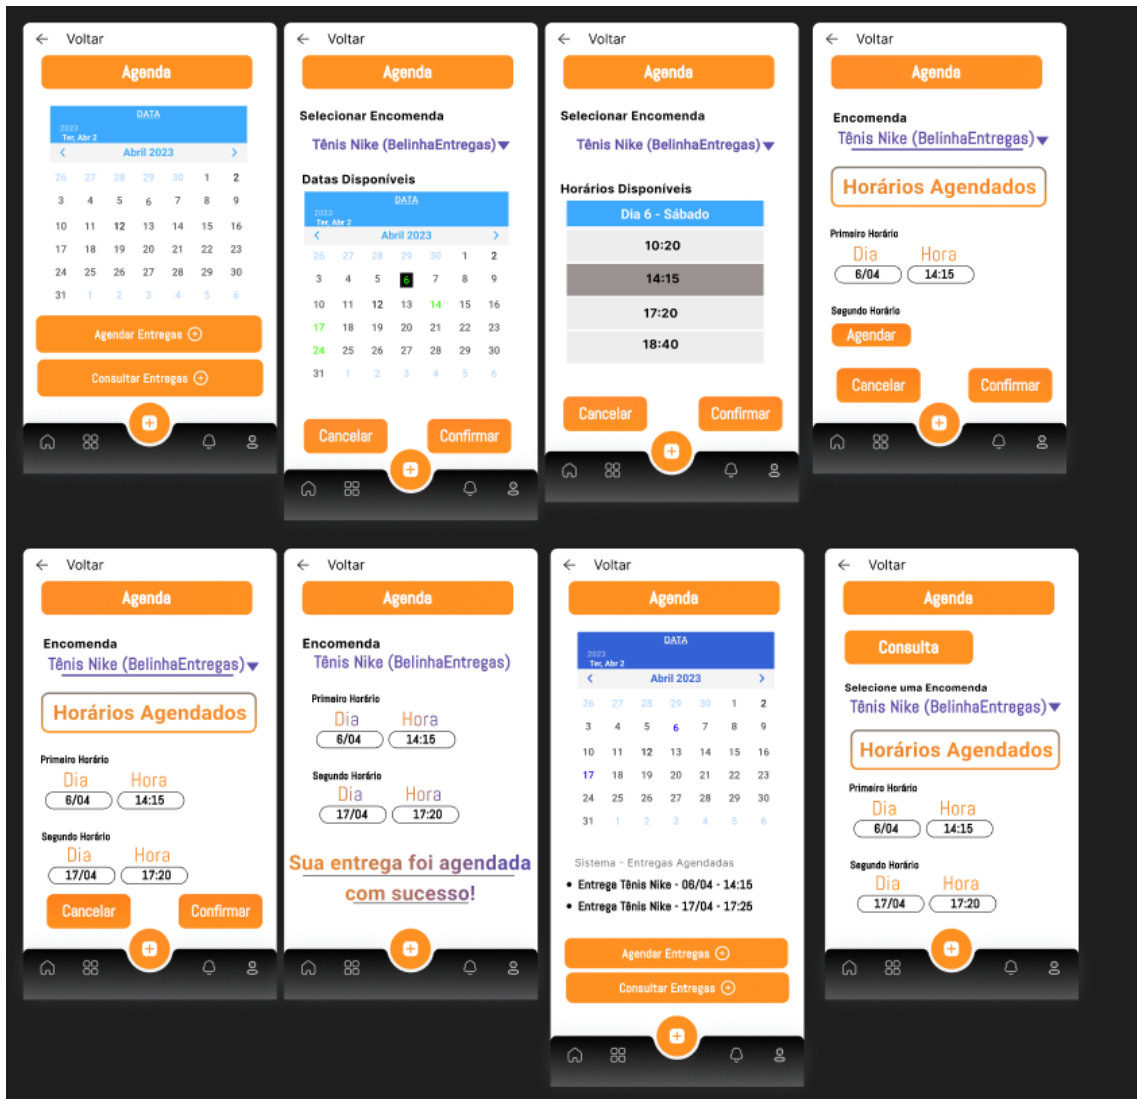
← Voltar

Agenda

DATA
2023
Ter, Abr 2
Abril 2023

| 26 | 27 | 28 | 29 | 30 | 1 | 2 |
|---|---|---|---|---|---|---|
| 3 | 4 | 5 | 6 | 7 | 8 | 9 |
| 10 | 11 | 12 | 13 | 14 | 15 | 16 |
| 17 | 18 | 19 | 20 | 21 | 22 | 23 |
| 24 | 25 | 26 | 27 | 28 | 29 | 30 |
| 31 | 1 | 2 | 3 | 4 | 5 | 6 |

Agendar Entregas

Consultar Entregas

← Voltar

Agenda

Selecionar Encomenda
Tênis Nike (BelinhaEntregas)

Datas Disponíveis
DATA
2023
Ter, Abr 2
Abril 2023

| 26 | 27 | 28 | 29 | 30 | 1 | 2 |
|---|---|---|---|---|---|---|
| 3 | 4 | 5 | 6 | 7 | 8 | 9 |
| 10 | 11 | 12 | 13 | 14 | 15 | 16 |
| 17 | 18 | 19 | 20 | 21 | 22 | 23 |
| 24 | 25 | 26 | 27 | 28 | 29 | 30 |
| 31 | 1 | 2 | 3 | 4 | 5 | 6 |

Cancelar Confirmar

← Voltar

Agenda

Selecionar Encomenda
Tênis Nike (BelinhaEntregas)

Horários Disponíveis
Dia 6 - Sábado
10:20
14:15
17:20
18:40

Cancelar Confirmar

← Voltar

Agenda

Encomenda
Tênis Nike (BelinhaEntregas)

Horários Agendados

Primeiro Horário
Dia Hora
6/04 14:15

Segundo Horário
Agendar

Cancelar Confirmar

← Voltar

Agenda

Encomenda
Tênis Nike (BelinhaEntregas)

Horários Agendados

Primeiro Horário
Dia Hora
6/04 14:15

Segundo Horário
Dia Hora
17/04 17:20

Cancelar Confirmar

← Voltar

Agenda

Encomenda
Tênis Nike (BelinhaEntregas)

Primeiro Horário
Dia Hora
6/04 14:15

Segundo Horário
Dia Hora
17/04 17:20

Sua entrega foi agendada com sucesso!

← Voltar

Agenda

DATA
2023
Ter, Abr 2
Abril 2023

| 26 | 27 | 28 | 29 | 30 | 1 | 2 |
|---|---|---|---|---|---|---|
| 3 | 4 | 5 | 6 | 7 | 8 | 9 |
| 10 | 11 | 12 | 13 | 14 | 15 | 16 |
| 17 | 18 | 19 | 20 | 21 | 22 | 23 |
| 24 | 25 | 26 | 27 | 28 | 29 | 30 |
| 31 | 1 | 2 | 3 | 4 | 5 | 6 |

Sistema - Entregas Agendadas
• Entrega Tênis Nike - 06/04 - 14:15
• Entrega Tênis Nike - 17/04 - 17:25

Agendar Entregas

Consultar Entregas

← Voltar

Agenda

Consulta

Selecione uma Encomenda
Tênis Nike (BelinhaEntregas)

Horários Agendados

Primeiro Horário
Dia Hora
6/04 14:15

Segundo Horário
Dia Hora
17/04 17:20